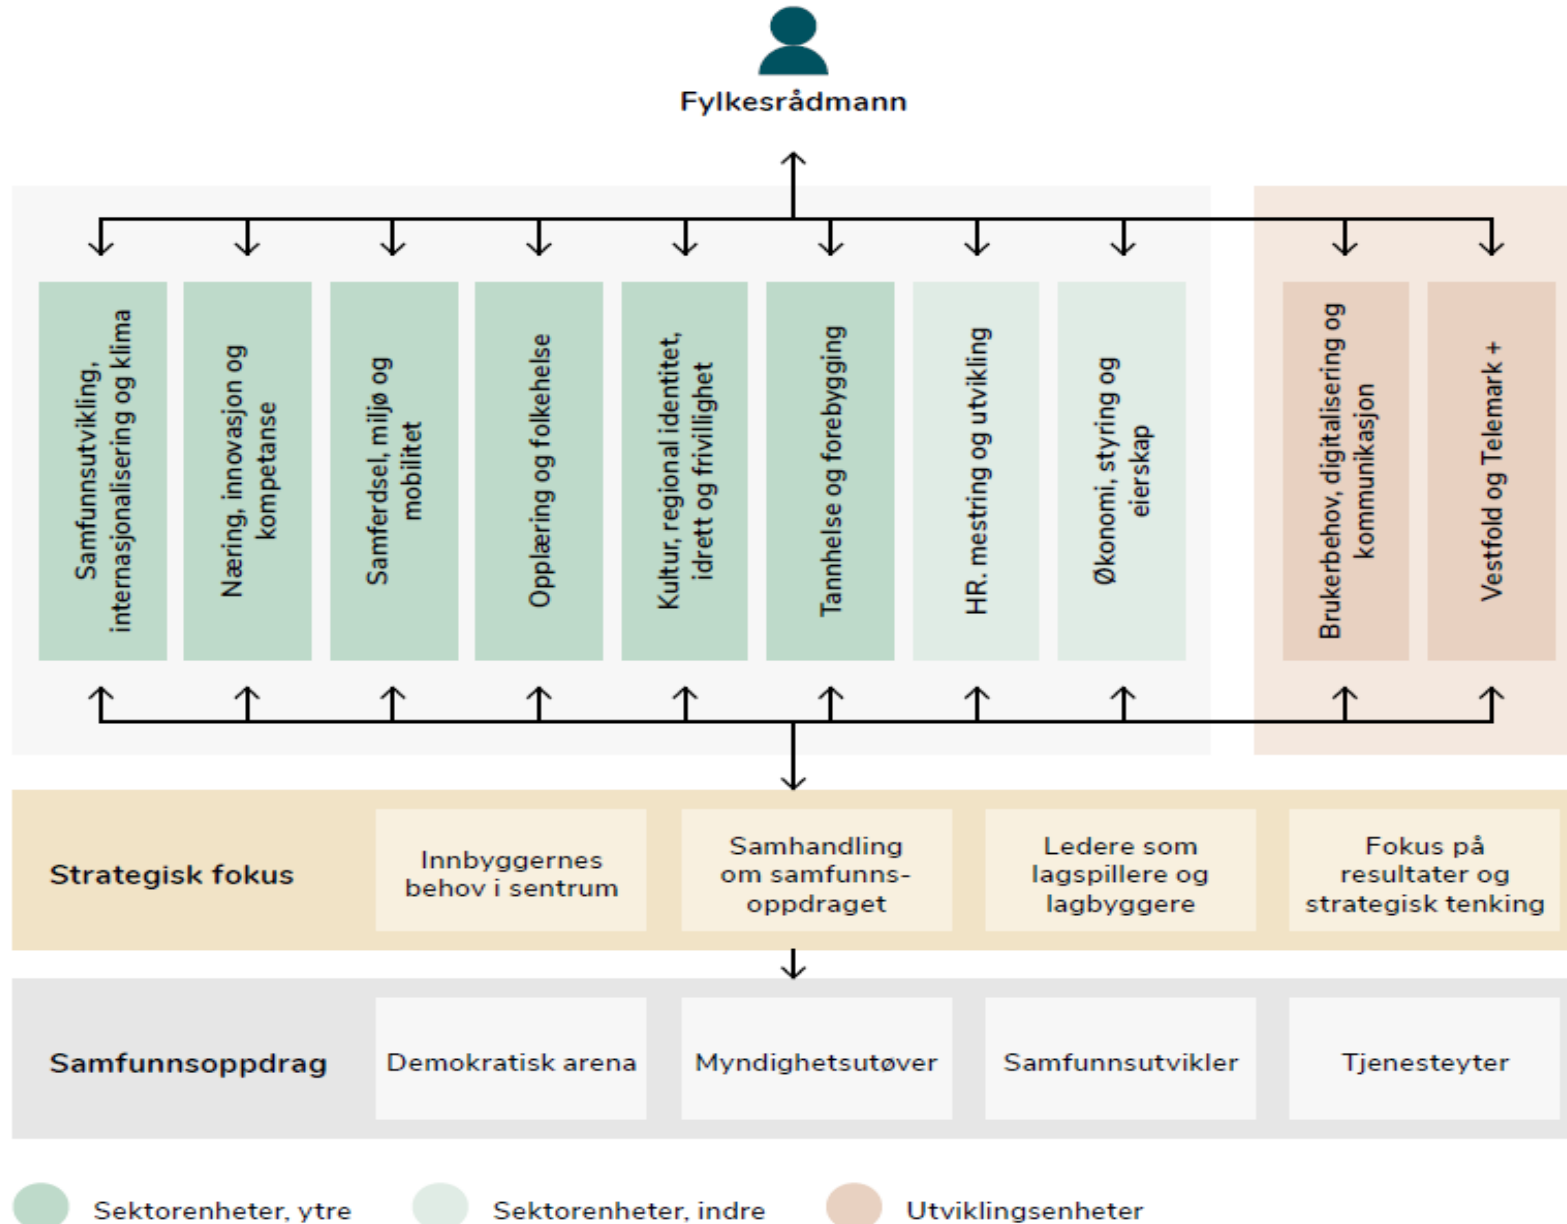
Fylkesrådmann

Samfunnsutvikling, internasjonalisering og klima

Næring, innovasjon og kompetanse

Samferdsel, miljø og mobilitet

Opplæring og folkehelse

Kultur, regional identitet, idrett og frivillighet

Tannhelse og forebygging

HR, mestring og utvikling

Økonomi, styring og eierskap

Brukerbehov, digitalisering og kommunikasjon

Vestfold og Telemark +

Strategisk fokus

Innbyggernes behov i sentrum

Samhandling om samfunnsoppdraget

Ledere som lagspillere og lagbyggere

Fokus på resultater og strategisk tenking

Samfunnsoppdrag

Demokratisk arena

Myndighetsutøver

Samfunnsutvikler

Tjenesteyter

Sektorenheter, ytre

Sektorenheter, indre

Utviklingsenheter